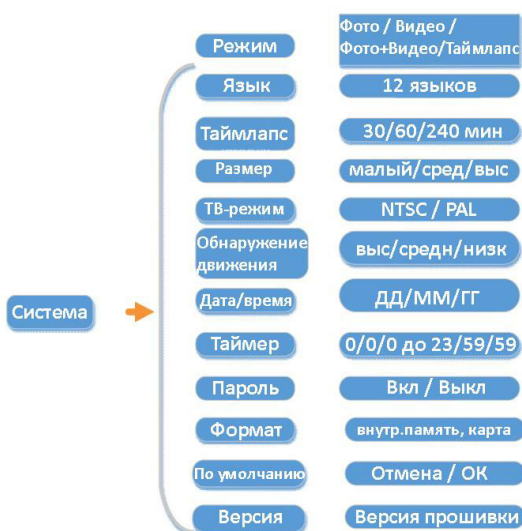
Система

| | |
|---|---|
| Режим | Фото / Видео / Фото+Видео/Таймлапс |
| Язык | 12 языков |
| Таймлапс | 30/60/240 мин |
| Размер | малый/сред/выс |
| ТВ-режим | NTSC / PAL |
| Обнаружение движения | выс/средн/низк |
| Дата/время | ДД/ММ/ГГ |
| Таймер | 0/0/0 до 23/59/59 |
| Пароль | Вкл / Выкл |
| Формат | внутр.память, карта |
| По умолчанию | Отмена / ОК |
| Версия | Версия прошивки |